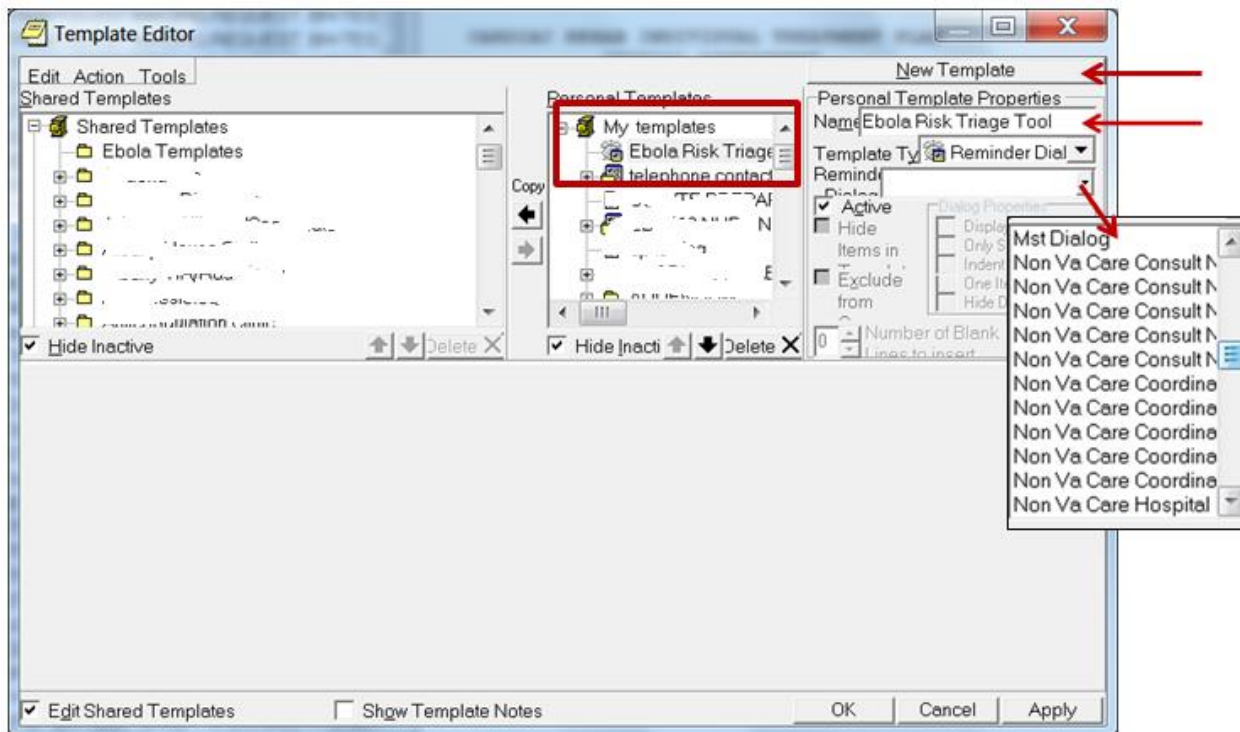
Template Editor

Edit Action Tools

Shared Templates

Shared Templates
Ebola Templates
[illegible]
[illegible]
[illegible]
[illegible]
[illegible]
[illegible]
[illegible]

Hide Inactive

Delete

Copy

Personal Templates

My templates
Ebola Risk Triage
telephone contact
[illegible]
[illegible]
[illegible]
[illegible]
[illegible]

Hide Inacti

Delete

New Template

Personal Template Properties

Name Ebola Risk Triage Tool

Template Ty Reminder Dial

Reminder Dialog

Active

Hide Items in

Exclude from

Dialog Properties

Display

Only S

Indent

One It

Hide D

0 Number of Blank Lines to insert

Mst Dialog
Non Va Care Consult N
Non Va Care Consult N
Non Va Care Consult N
Non Va Care Consult N
Non Va Care Consult N
Non Va Care Coordina
Non Va Care Coordina
Non Va Care Coordina
Non Va Care Coordina
Non Va Care Coordina
Non Va Care Hospital

Edit Shared Templates

Show Template Notes

OK

Cancel

Apply